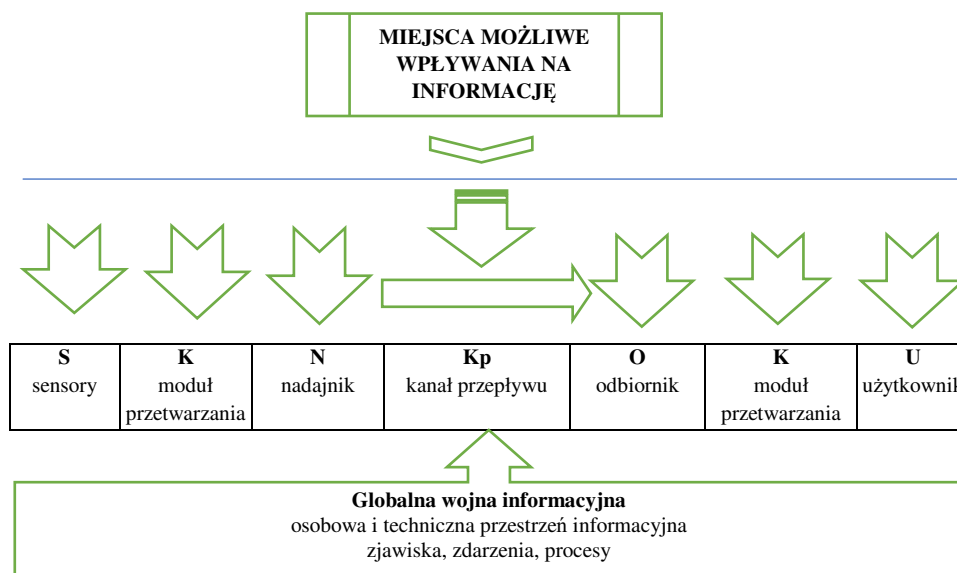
MIEJSCA MOŻLIWE WPŁYWANIA NA INFORMACJĘ

| S sensory | K moduł przetwarzania | N nadajnik | Kp kanał przepływu | O odbiornik | K moduł przetwarzania | U użytkownik |
|---|---|---|---|---|---|---|

**Globalna wojna informacyjna**
osobowa i techniczna przestrzeń informacyjna
zjawiska, zdarzenia, procesy